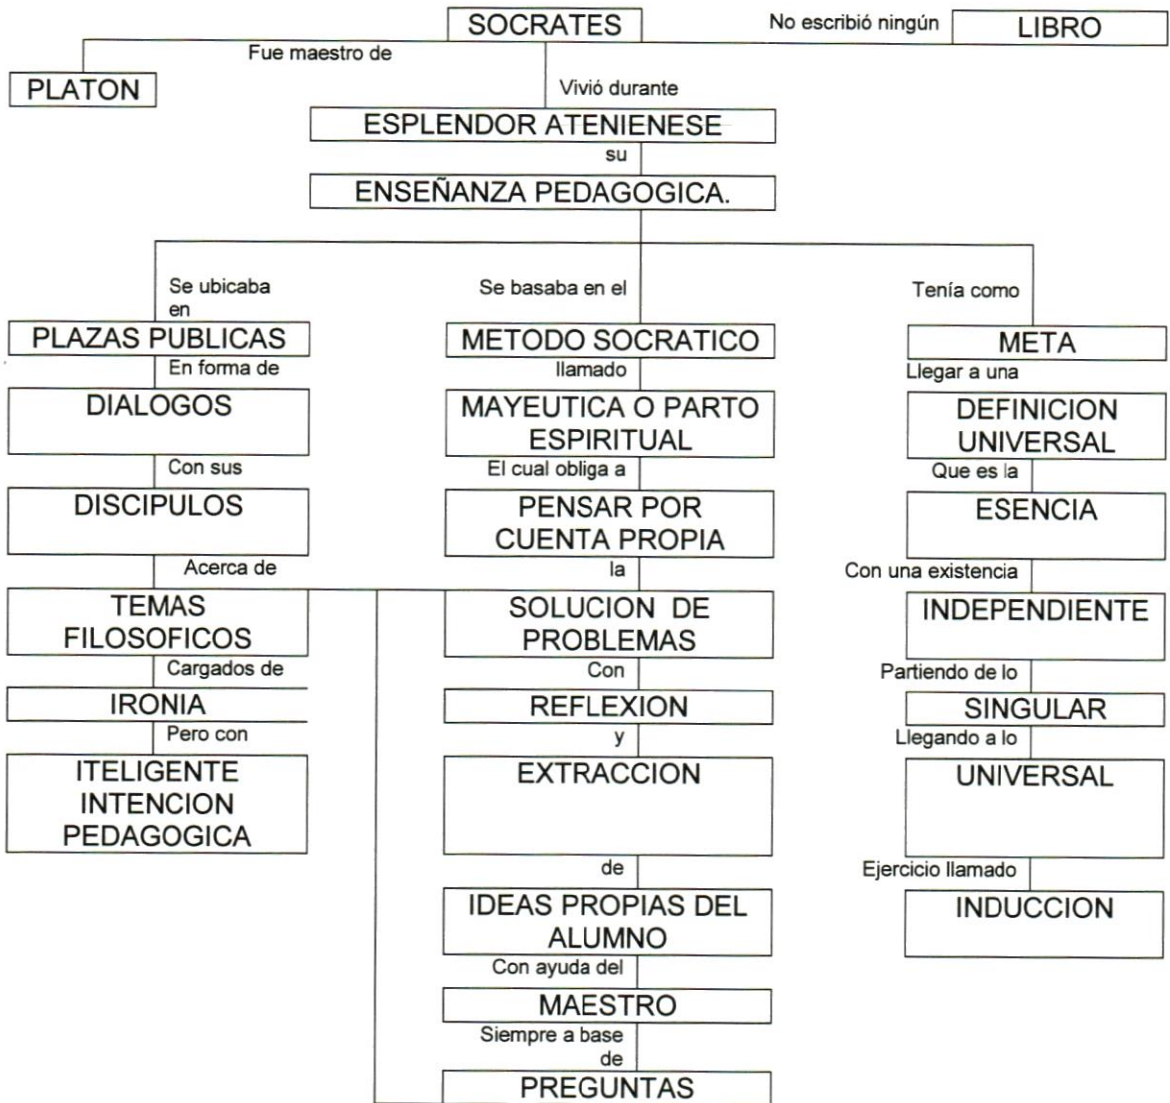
SOCRATES

No escribió ningún LIBRO

Fue maestro de

PLATON

Vivió durante

ESPLENDOR ATENIENESE

su

ENSEÑANZA PEDAGOGICA.

Se ubicaba en

PLAZAS PUBLICAS

En forma de

DIALOGOS

Con sus

DISCIPULOS

Acerca de

TEMAS FILOSOFICOS

Cargados de

IRONIA

Pero con

ITELIGENTE INTENCION PEDAGOGICA

Se basaba en el

METODO SOCRATICO

llamado

MAYEUTICA O PARTO ESPIRITUAL

El cual obliga a

PENSAR POR CUENTA PROPIA

la

SOLUCION DE PROBLEMAS

Con

REFLEXION

y

EXTRACCION

de

IDEAS PROPIAS DEL ALUMNO

Con ayuda del

MAESTRO

Siempre a base de

PREGUNTAS

Tenía como

META

Llegar a una

DEFINICION UNIVERSAL

Que es la

ESENCIA

Con una existencia

INDEPENDIENTE

Partiendo de lo

SINGULAR

Llegando a lo

UNIVERSAL

Ejercicio llamado

INDUCCION